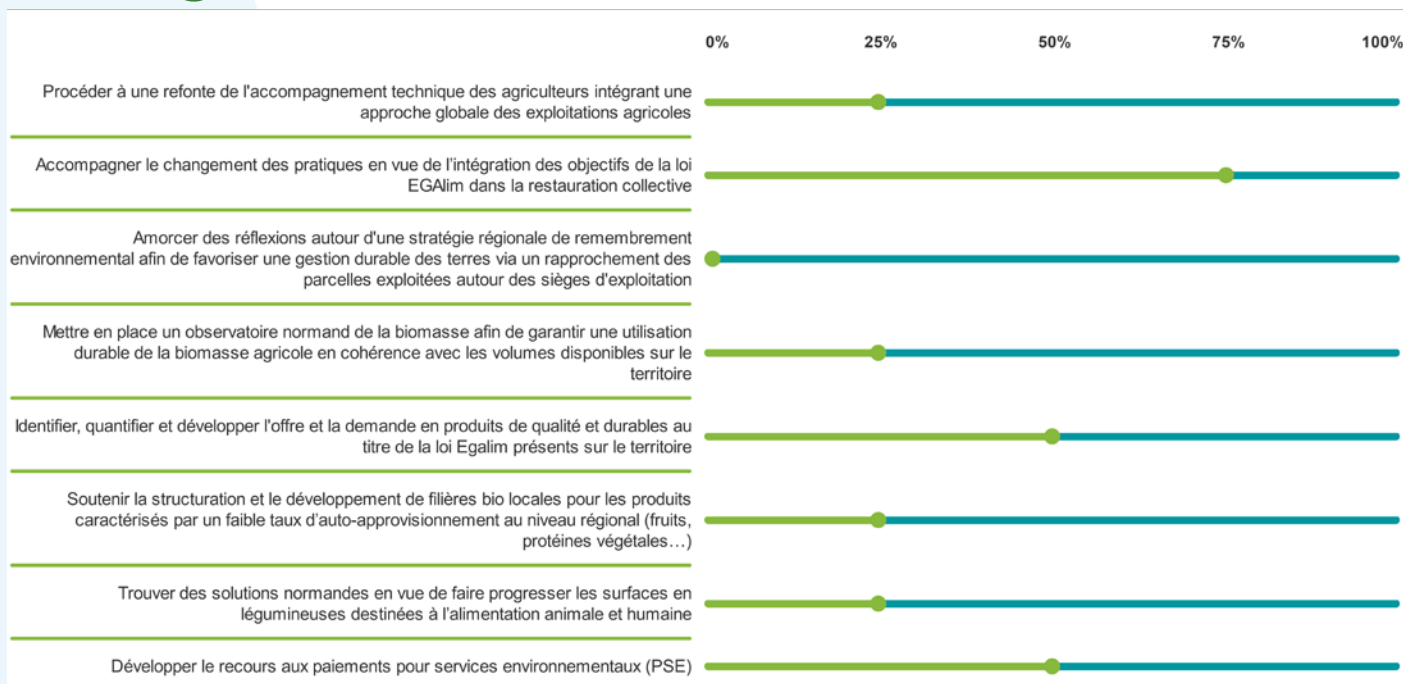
0% 25% 50% 75% 100%

Procéder à une refonte de l'accompagnement technique des agriculteurs intégrant une approche globale des exploitations agricoles

Accompagner le changement des pratiques en vue de l'intégration des objectifs de la loi EGAlim dans la restauration collective

Amorcer des réflexions autour d'une stratégie régionale de remembrement environnemental afin de favoriser une gestion durable des terres via un rapprochement des parcelles exploitées autour des sièges d'exploitation

Mettre en place un observatoire normand de la biomasse afin de garantir une utilisation durable de la biomasse agricole en cohérence avec les volumes disponibles sur le territoire

Identifier, quantifier et développer l'offre et la demande en produits de qualité et durables au titre de la loi Egalim présents sur le territoire

Soutenir la structuration et le développement de filières bio locales pour les produits caractérisés par un faible taux d'auto-approvisionnement au niveau régional (fruits, protéines végétales…)

Trouver des solutions normandes en vue de faire progresser les surfaces en légumineuses destinées à l'alimentation animale et humaine

Développer le recours aux paiements pour services environnementaux (PSE)